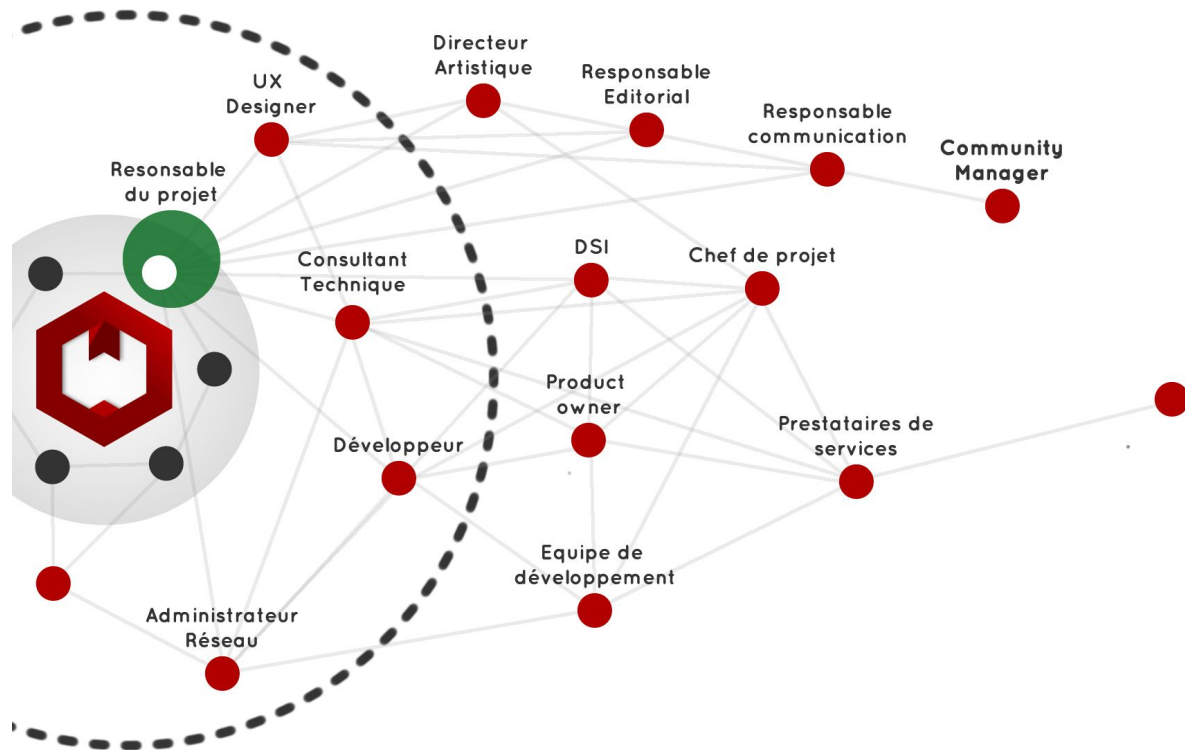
Directeur Artistique

Responsable Editorial

UX Designer

Responsable communication

Community Manager

Resonsable du projet

DSI

Chef de projet

Consultant Technique

Product owner

Prestataires de services

Développeur

Equipe de développement

Administrateur Réseau